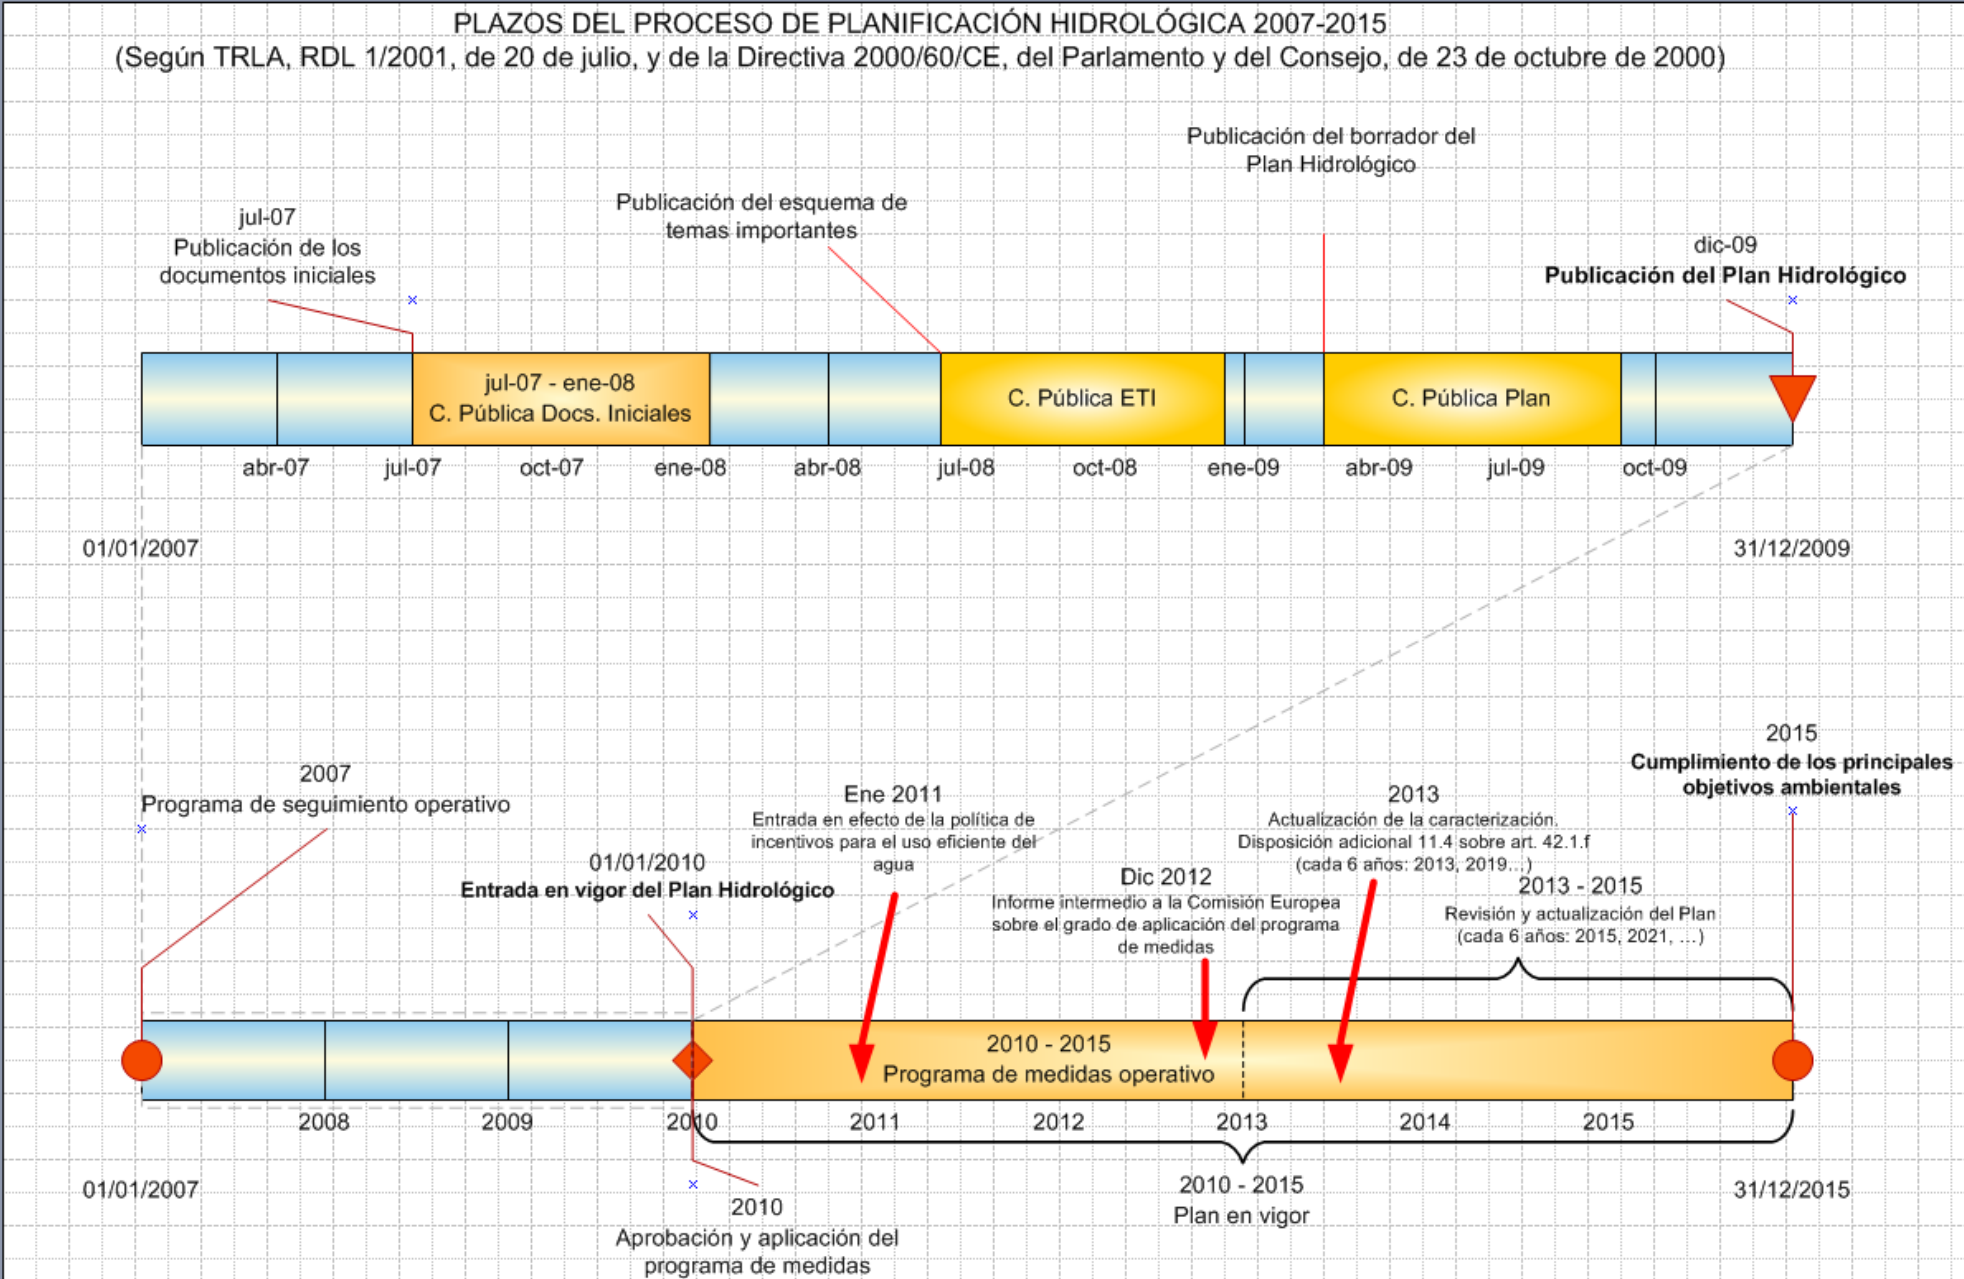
PLAZOS DEL PROCESO DE PLANIFICACIÓN HIDROLÓGICA 2007-2015
(Según TRLA, RDL 1/2001, de 20 de julio, y de la Directiva 2000/60/CE, del Parlamento y del Consejo, de 23 de octubre de 2000)

Publicación del borrador del Plan Hidrológico

Publicación del esquema de temas importantes

jul-07
Publicación de los documentos iniciales

dic-09
**Publicación del Plan Hidrológico**

jul-07 - ene-08
C. Pública Docs. Iniciales

C. Pública ETI

C. Pública Plan

abr-07 jul-07 oct-07 ene-08 abr-08 jul-08 oct-08 ene-09 abr-09 jul-09 oct-09

01/01/2007

31/12/2009

2015
**Cumplimiento de los principales objetivos ambientales**

2007
Programa de seguimiento operativo

Ene 2011
Entrada en efecto de la política de incentivos para el uso eficiente del agua

2013
Actualización de la caracterización.
Disposición adicional 11.4 sobre art. 42.1.f
(cada 6 años: 2013, 2019…)

01/01/2010
**Entrada en vigor del Plan Hidrológico**

Dic 2012
Informe intermedio a la Comisión Europea sobre el grado de aplicación del programa de medidas

2013 - 2015
Revisión y actualización del Plan
(cada 6 años: 2015, 2021, …)

2010 - 2015
Programa de medidas operativo

2008 2009 2010 2011 2012 2013 2014 2015

01/01/2007

31/12/2015

2010
Aprobación y aplicación del programa de medidas

2010 - 2015
Plan en vigor